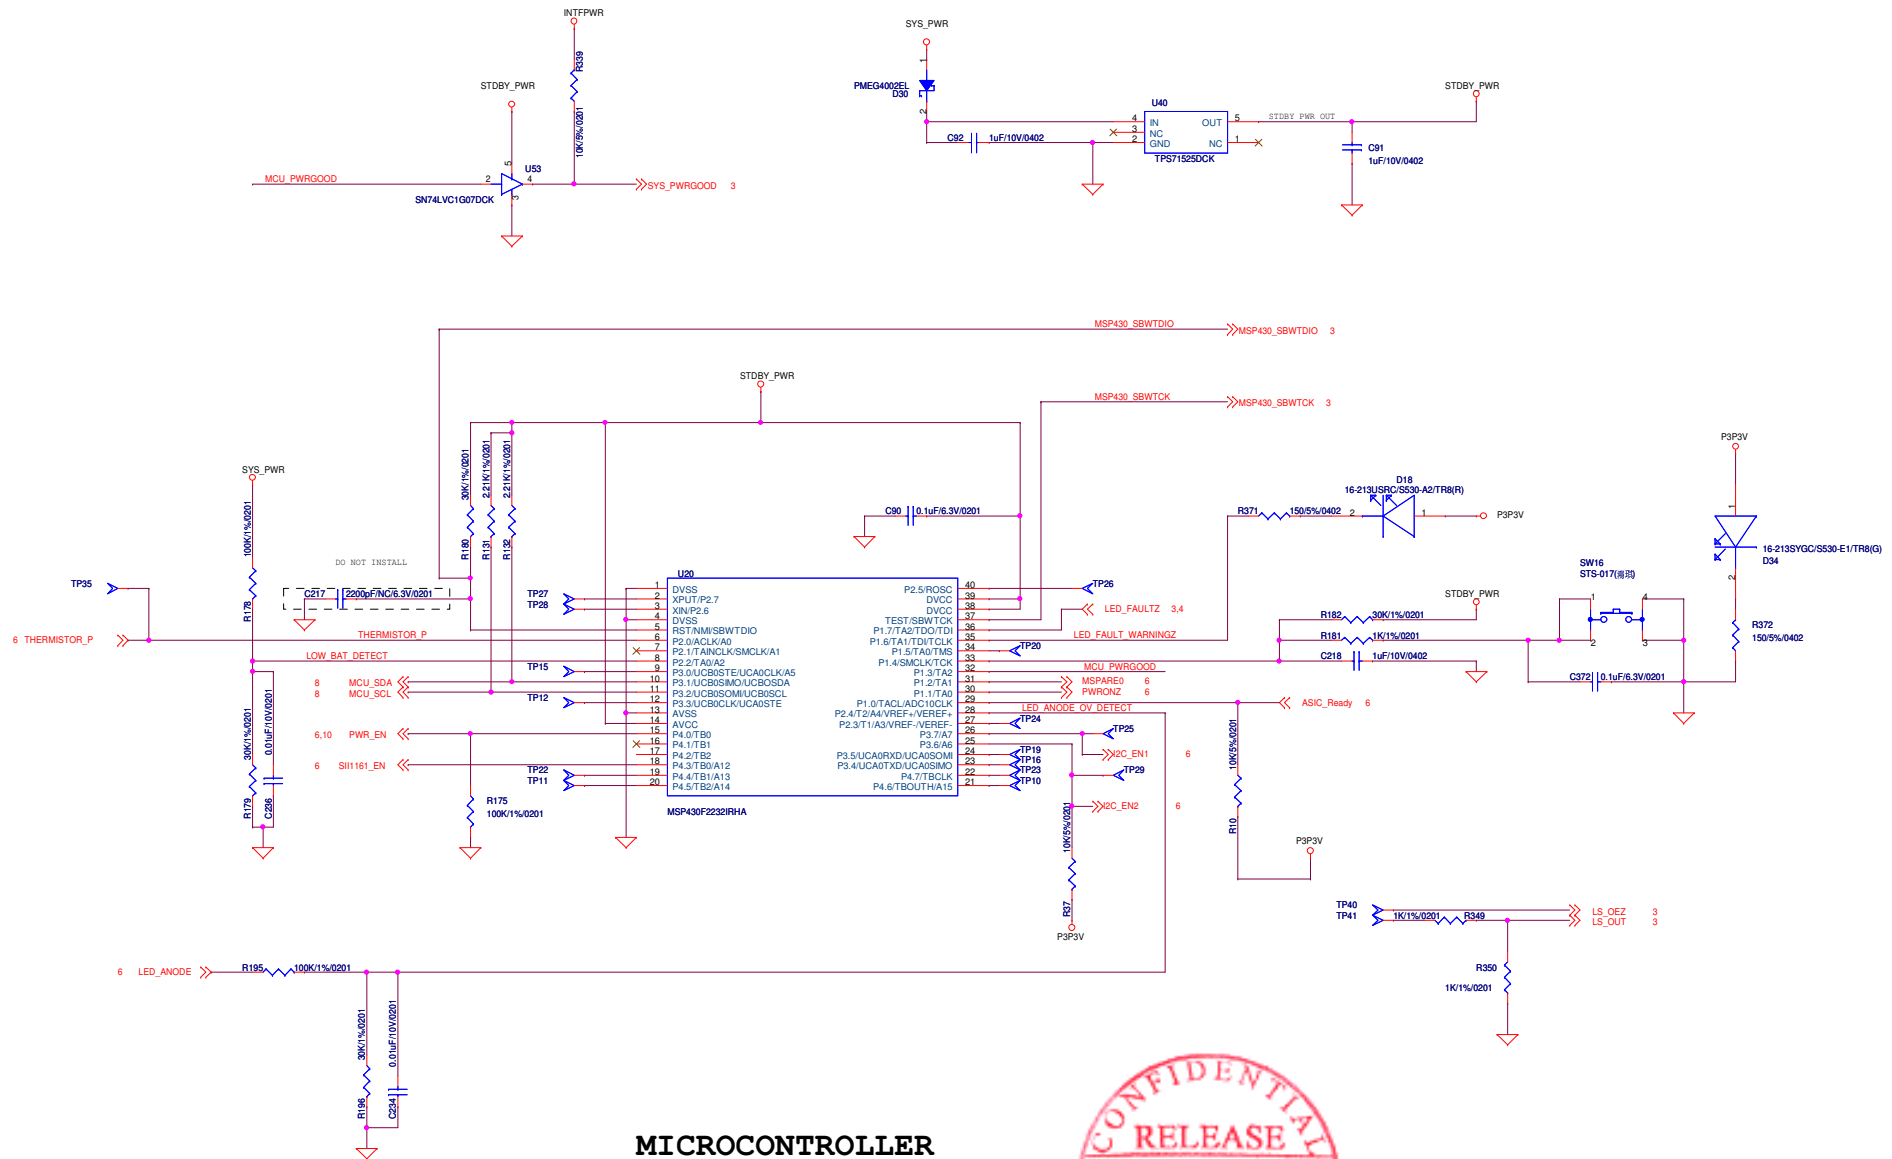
INTFPWR
R339
10K/5%/0201
STDBY_PWR
U53
MCU_PWRGOOD
2
4
5
3
SN74LVC1G07DCK
SYS_PWRGOOD 3

SYS_PWR
PMEG4002EL
D30
1
2
U40
4 IN OUT 5
3 NC
2 GND NC 1
TPS71525DCK
C92 1uF/10V/0402
STDBY_PWR_OUT
STDBY_PWR
C91
1uF/10V/0402

MSP430_SBWTDIO
MSP430_SBWTDIO 3
STDBY_PWR
MSP430_SBWTCK
MSP430_SBWTCK 3

SYS_PWR
R178
100K/1%/0201
DO NOT INSTALL
C217 2200pF/NC/6.3V/0201
TP35
6 THERMISTOR_P
THERMISTOR_P
LOW_BAT_DETECT
R179
30K/1%/0201
C236
0.01uF/10V/0201
R180
30K/1%/0201
R131
2.21K/1%/0201
R132
2.21K/1%/0201
TP27
TP28
TP15
8 MCU_SDA
8 MCU_SCL
TP12
6,10 PWR_EN
6 SII1161_EN
TP22
TP11
R175
100K/1%/0201

U20
1 DVSS
2 XPUT/P2.7
3 XIN/P2.6
4 DVSS
5 RST/NMI/SBWTDIO
6 P2.0/ACLK/A0
7 P2.1/TAINCLK/SMCLK/A1
8 P2.2/TA0/A2
9 P3.0/UCB0STE/UCA0CLK/A5
10 P3.1/UCB0SIMO/UCB0SDA
11 P3.2/UCB0SOMI/UCB0SCL
12 P3.3/UCB0CLK/UCA0STE
13 AVSS
14 AVCC
15 P4.0/TB0
16 P4.1/TB1
17 P4.2/TB2
18 P4.3/TB0/A12
19 P4.4/TB1/A13
20 P4.5/TB2/A14
MSP430F2232IRHA
P2.5/ROSC 40
DVCC 39
DVCC 38
TEST/SBWTCK 37
P1.7/TA2/TDO/TDI 36
P1.6/TA1/TDI/TCLK 35
P1.5/TA0/TMS 34
P1.4/SMCLK/TCK 33
P1.3/TA2 32
P1.2/TA1 31
P1.1/TA0 30
P1.0/TACL/ADC10CLK 29
P2.4/TA2/A4/VREF+/VEREF+ 28
P2.3/TA1/A3/VREF-/VEREF- 27
P3.7/A7 26
P3.6/A6 25
P3.5/UCA0RXD/UCA0SOMI 24
P3.4/UCA0TXD/UCA0SIMO 23
P4.7/TBCLK 22
P4.6/TBOUTH/A15 21
C90 0.1uF/6.3V/0201
TP26
LED_FAULTZ 3,4
LED_FAULT_WARNINGZ
TP20
MCU_PWRGOOD
MSPARE0 6
PWRONZ 6
ASIC_Ready 6
LED_ANODE_OV_DETECT
TP24
TP25
I2C_EN1 6
TP19
TP16
TP23
TP10
TP29
I2C_EN2 6
R37
10K/5%/0201
P3P3V

R371 150/5%/0402
D18
16-213USRC/S530-A2/TR8(R)
2
1
P3P3V
P3P3V
1
2
16-213SYGC/S530-E1/TR8(G)
D34
R372
150/5%/0402
SW16
STS-017(滑动)
STDBY_PWR
R182 30K/1%/0201
R181 1K/1%/0201
C218 1uF/10V/0402
C372 0.1uF/6.3V/0201
1
2
4
3
R10
10K/5%/0201
P3P3V
TP40
TP41
1K/1%/0201 R349
LS_OEZ 3
LS_OUT 3
R350
1K/1%/0201

6 LED_ANODE
R195 100K/1%/0201
R196
30K/1%/0201
C234
0.01uF/10V/0201
MICROCONTROLLER
CONFIDENTIAL
RELEASE